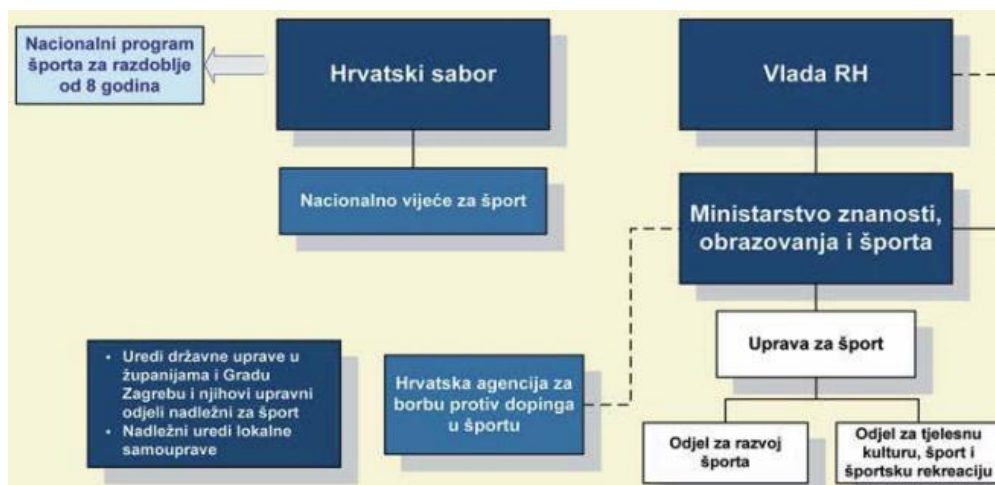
Nacionalni program športa za razdoblje od 8 godina

Hrvatski sabor

Vlada RH

Nacionalno vijeće za šport

Ministarstvo znanosti, obrazovanja i športa

Uprava za šport

• Uredi državne uprave u županijama i Gradu Zagrebu i njihovi upravni odjeli nadležni za šport
• Nadležni uredi lokalne samouprave

Hrvatska agencija za borbu protiv dopinga u športu

Odjel za razvoj športa

Odjel za tjelesnu kulturu, šport i športsku rekreaciju